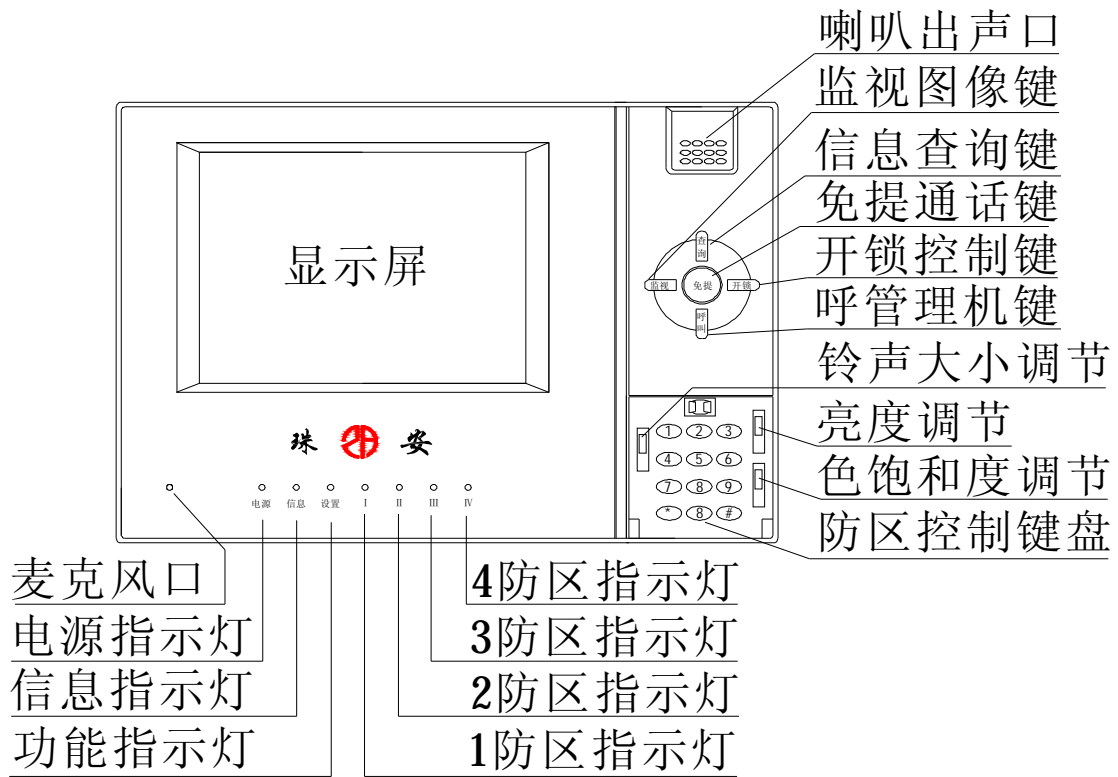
喇叭出声口
监视图像键
信息查询键
免提通话键
开锁控制键
呼管理机键
铃声大小调节
亮度调节
色饱和度调节
防区控制键盘

显示屏

查询
监视
免提
开锁
呼叫

1 2 3
4 5 6
7 8 9
* 0 #

珠 安

电源 信息 设置 I II III IV

麦克风口
电源指示灯
信息指示灯
功能指示灯

4防区指示灯
3防区指示灯
2防区指示灯
1防区指示灯